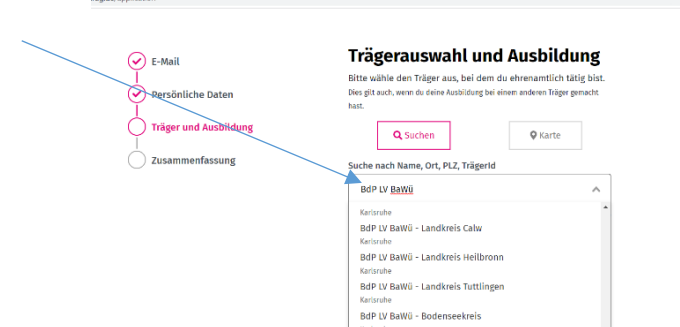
E-Mail
Persönliche Daten
Träger und Ausbildung
Zusammenfassung

Trägerauswahl und Ausbildung

Bitte wähle den Träger aus, bei dem du ehrenamtlich tätig bist.

Dies gilt auch, wenn du deine Ausbildung bei einem anderen Träger gemacht hast.

Suchen
Karte

Suche nach Name, Ort, PLZ, TrägerId

BdP LV BaWü

Karlsruhe
BdP LV BaWü - Landkreis Calw
Karlsruhe
BdP LV BaWü - Landkreis Heilbronn
Karlsruhe
BdP LV BaWü - Landkreis Tuttlingen
Karlsruhe
BdP LV BaWü - Bodenseekreis